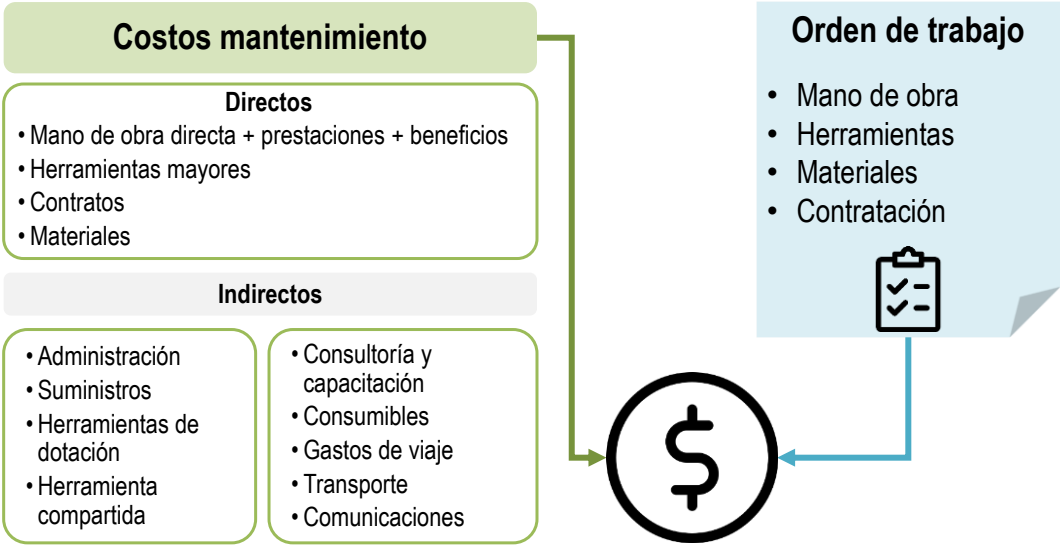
Costos mantenimiento

Directos
• Mano de obra directa + prestaciones + beneficios
• Herramientas mayores
• Contratos
• Materiales

Indirectos

• Administración
• Suministros
• Herramientas de dotación
• Herramienta compartida

• Consultoría y capacitación
• Consumibles
• Gastos de viaje
• Transporte
• Comunicaciones

Orden de trabajo
• Mano de obra
• Herramientas
• Materiales
• Contratación

$